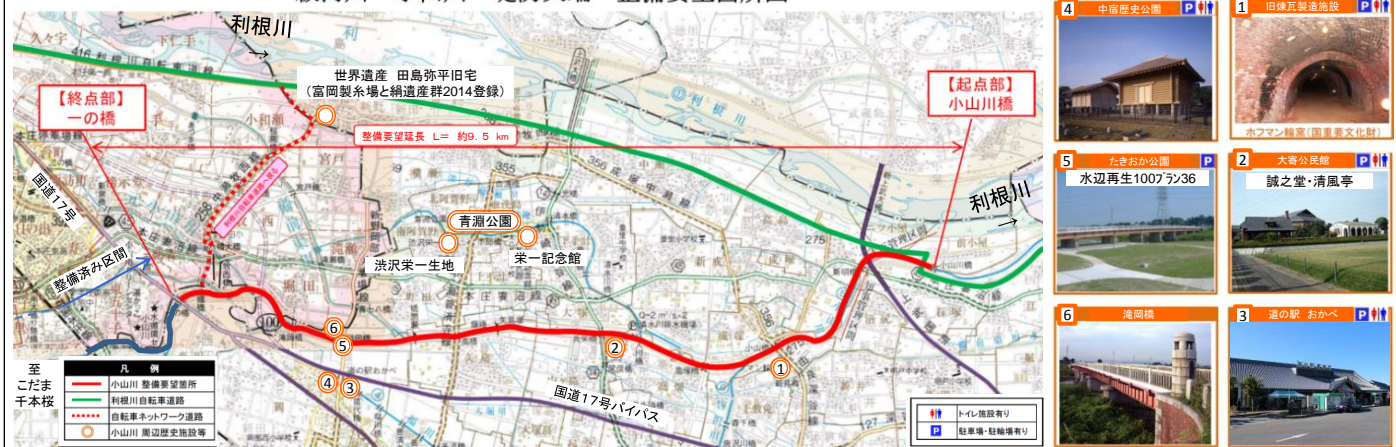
利根川
世界遺産 田島弥平旧宅
（富岡製糸場と絹遺産群2014登録）
【終点部】
一の橋
【起点部】
小山川橋
整備要望延長 L= 約9.5 km
国道17号
整備済み区間
青淵公園
渋沢栄一生地
栄一記念館
利根川
至
こだま
千本桜
凡 例
小山川 整備要望箇所
利根川自転車道路
自転車ネットワーク道路
小山川 周辺歴史施設等
国道17号バイパス
トイレ施設有り
P 駐車場・駐輪場有り
1
2
3
4
5
6
4 中宿歴史公園 P
1 旧煉瓦製造施設
ホフマン輪窯（国重要文化財）
5 たきおか公園 P
水辺再生100プラン36
2 大寄公民館 P
誠之堂・清風亭
6 滝岡橋
3 道の駅 おかべ P